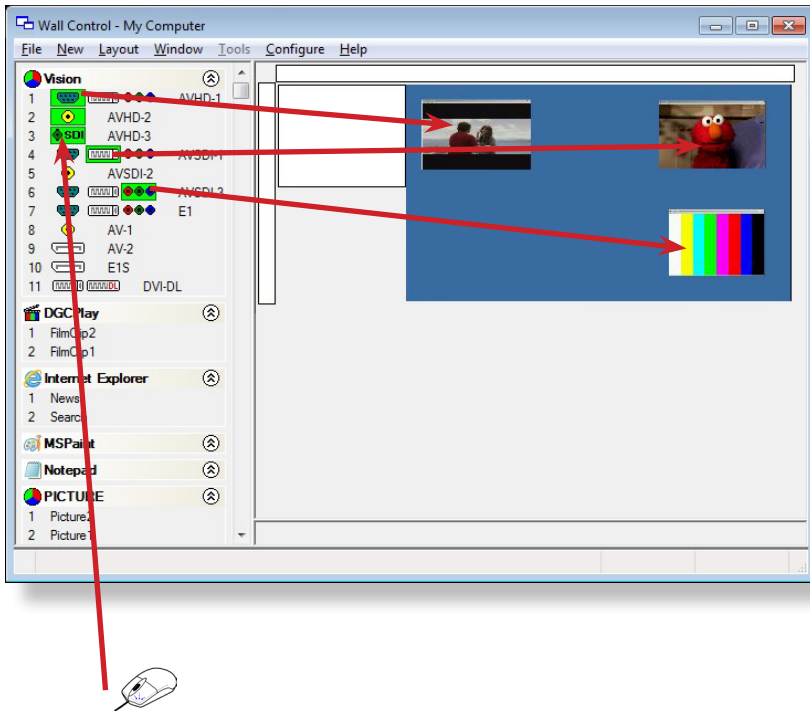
Wall Control - My Computer

File New Layout Window Tools Configure Help

Vision
1 AVHD-1
2 AVHD-2
3 SDI AVHD-3
4 AVSDI-1
5 AVSDI-2
6 AVSDI-3
7 E1
8 AV-1
9 AV-2
10 E1S
11 DL DVI-DL

DGCPlay
1 FilmClip2
2 FilmClip1

Internet Explorer
1 News
2 Search

MSPaint

Notepad

PICTURE
1 Picture2
2 Picture1